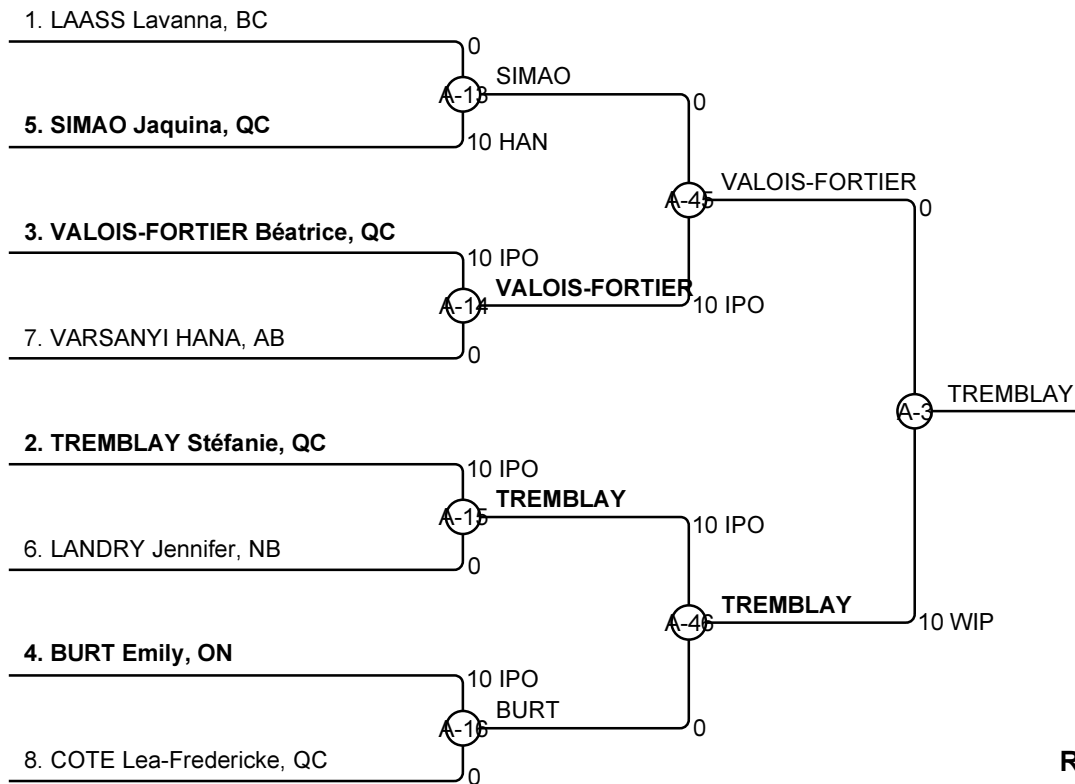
1. LAASS Lavanna, BC
0
A-13
SIMAO
0
5. SIMAO Jaquina, QC
10 HAN
A-45
VALOIS-FORTIER
0
3. VALOIS-FORTIER Béatrice, QC
10 IPO
A-14
VALOIS-FORTIER
10 IPO
7. VARSANYI HANA, AB
0
A-3
TREMBLAY
2. TREMBLAY Stéfanie, QC
10 IPO
A-15
TREMBLAY
10 IPO
6. LANDRY Jennifer, NB
0
A-46
TREMBLAY
10 WIP
4. BURT Emily, ON
10 IPO
A-16
BURT
0
8. COTE Lea-Fredericke, QC
0
R